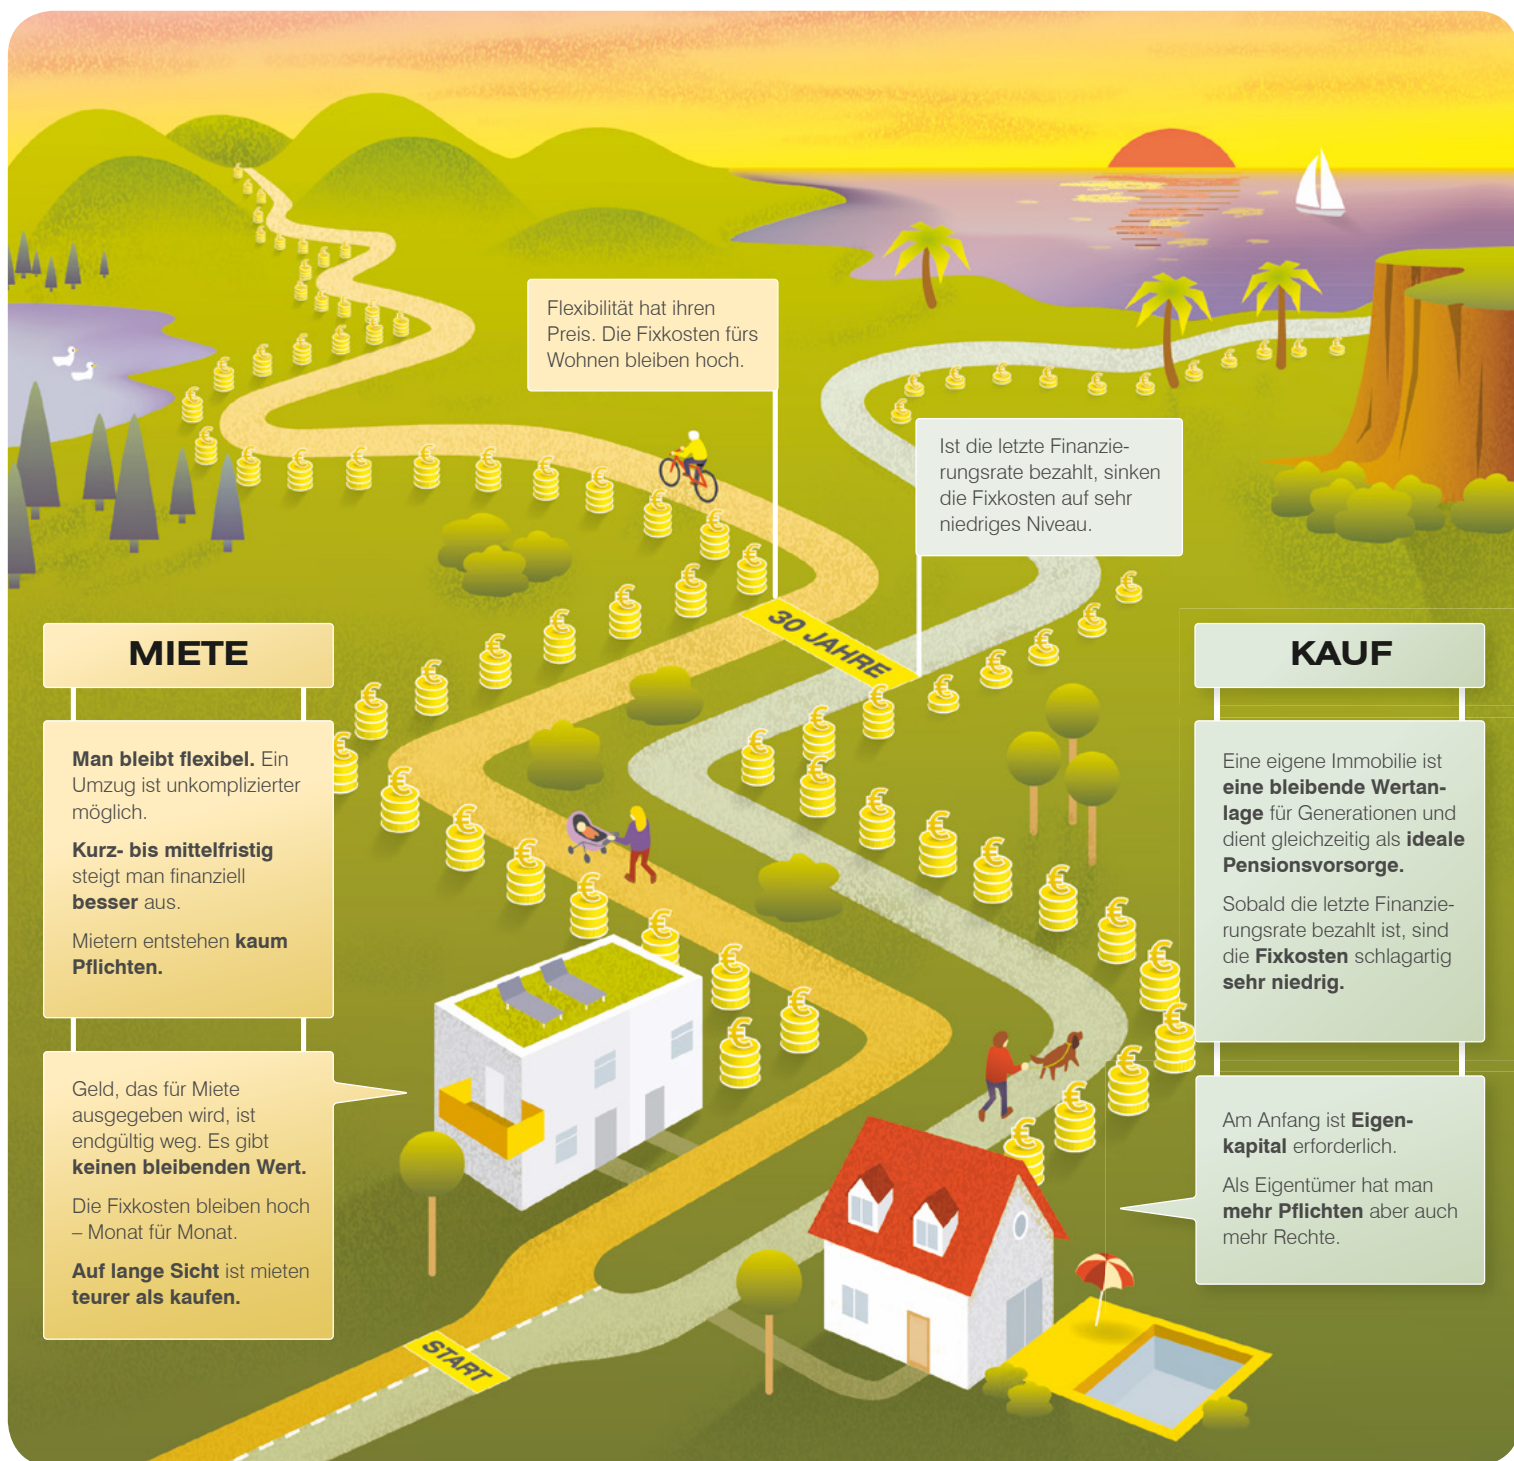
Flexibilität hat ihren Preis. Die Fixkosten fürs Wohnen bleiben hoch.

Ist die letzte Finanzierungsrate bezahlt, sinken die Fixkosten auf sehr niedriges Niveau.

30 JAHRE

MIETE

**Man bleibt flexibel.** Ein Umzug ist unkomplizierter möglich.

**Kurz- bis mittelfristig** steigt man finanziell **besser** aus.

Mietern entstehen **kaum Pflichten.**

Geld, das für Miete ausgegeben wird, ist endgültig weg. Es gibt **keinen bleibenden Wert.**

Die Fixkosten bleiben hoch – Monat für Monat.

**Auf lange Sicht** ist mieten **teurer als kaufen.**

KAUF

Eine eigene Immobilie ist **eine bleibende Wertanlage** für Generationen und dient gleichzeitig als **ideale Pensionsvorsorge.**

Sobald die letzte Finanzierungsrate bezahlt ist, sind die **Fixkosten** schlagartig **sehr niedrig.**

Am Anfang ist **Eigenkapital** erforderlich.

Als Eigentümer hat man **mehr Pflichten** aber auch mehr Rechte.

START